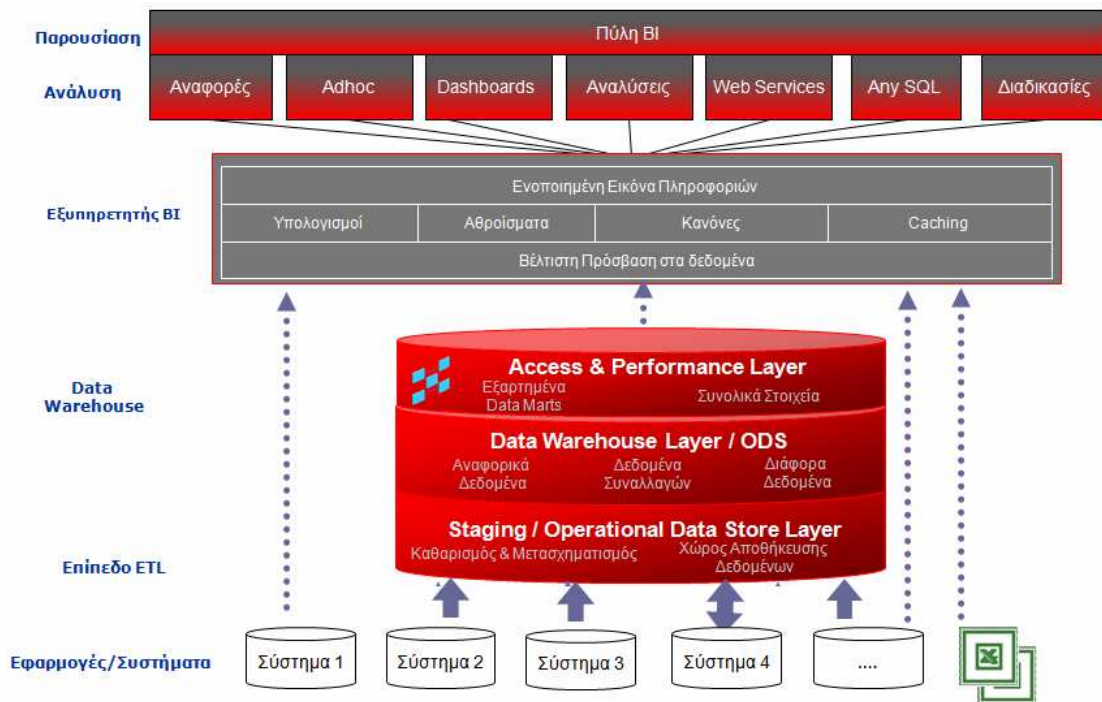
Παρουσίαση

Πύλη BI

Ανάλυση

Αναφορές

Adhoc

Dashboards

Αναλύσεις

Web Services

Any SQL

Διαδικασίες

Εξυπηρετητής BI

Ενοποιημένη Εικόνα Πληροφοριών

| Υπολογισμοί | Αθροίσματα | Κανόνες | Caching |
|---|---|---|---|

Βέλτιστη Πρόσβαση στα δεδομένα

Data Warehouse

Access & Performance Layer

Εξαρτημένα Data Marts

Συνολικά Στοιχεία

Data Warehouse Layer / ODS

Αναφορικά Δεδομένα

Δεδομένα Συναλλαγών

Διάφορα Δεδομένα

Επίπεδο ETL

Staging / Operational Data Store Layer

Καθαρισμός & Μετασχηματισμός

Χώρος Αποθήκευσης Δεδομένων

Εφαρμογές/Συστήματα

Σύστημα 1

Σύστημα 2

Σύστημα 3

Σύστημα 4

....